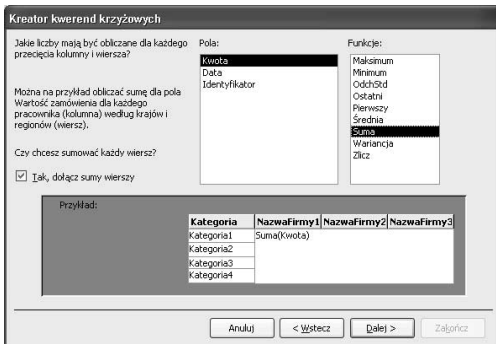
Kreator kwerend krzyżowych

Jakie liczby mają być obliczane dla każdego przecięcia kolumny i wiersza?

Można na przykład obliczać sumę dla pola Wartość zamówienia dla każdego pracownika (kolumna) według krajów i regionów (wiersz).

Czy chcesz sumować każdy wiersz?

☑ Tak, dołącz sumy wierszy

Pola:
Kwota
Data
Identyfikator

Funkcje:
Maksimum
Minimum
OdchStd
Ostatni
Pierwszy
Średnia
Suma
Wariancja
Zlicz

Przykład:

| Kategoria | NazwaFirmy1 | NazwaFirmy2 | NazwaFirmy3 |
|---|---|---|---|
| Kategoria1 | Suma(Kwota) | | |
| Kategoria2 | | | |
| Kategoria3 | | | |
| Kategoria4 | | | |

Anuluj | < Wstecz | Dalej > | Zakończ